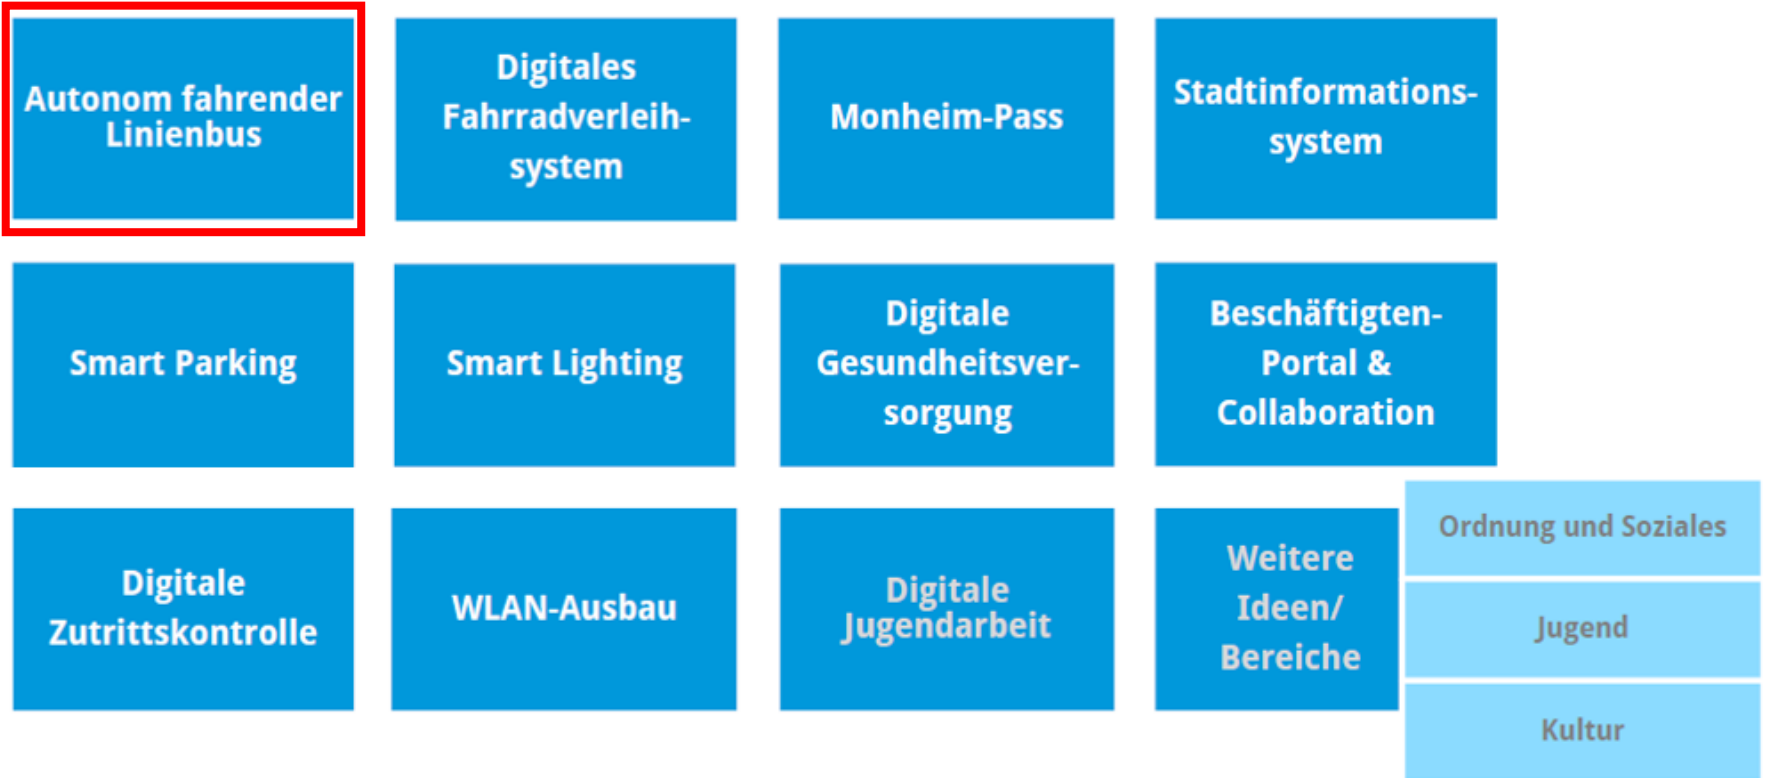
Autonom fahrender Linienbus

Digitales Fahrradverleihsystem

Monheim-Pass

Stadtinformationssystem

Smart Parking

Smart Lighting

Digitale Gesundheitsversorgung

Beschäftigten-Portal & Collaboration

Digitale Zutrittskontrolle

WLAN-Ausbau

Digitale Jugendarbeit

Weitere Ideen/ Bereiche

Ordnung und Soziales

Jugend

Kultur